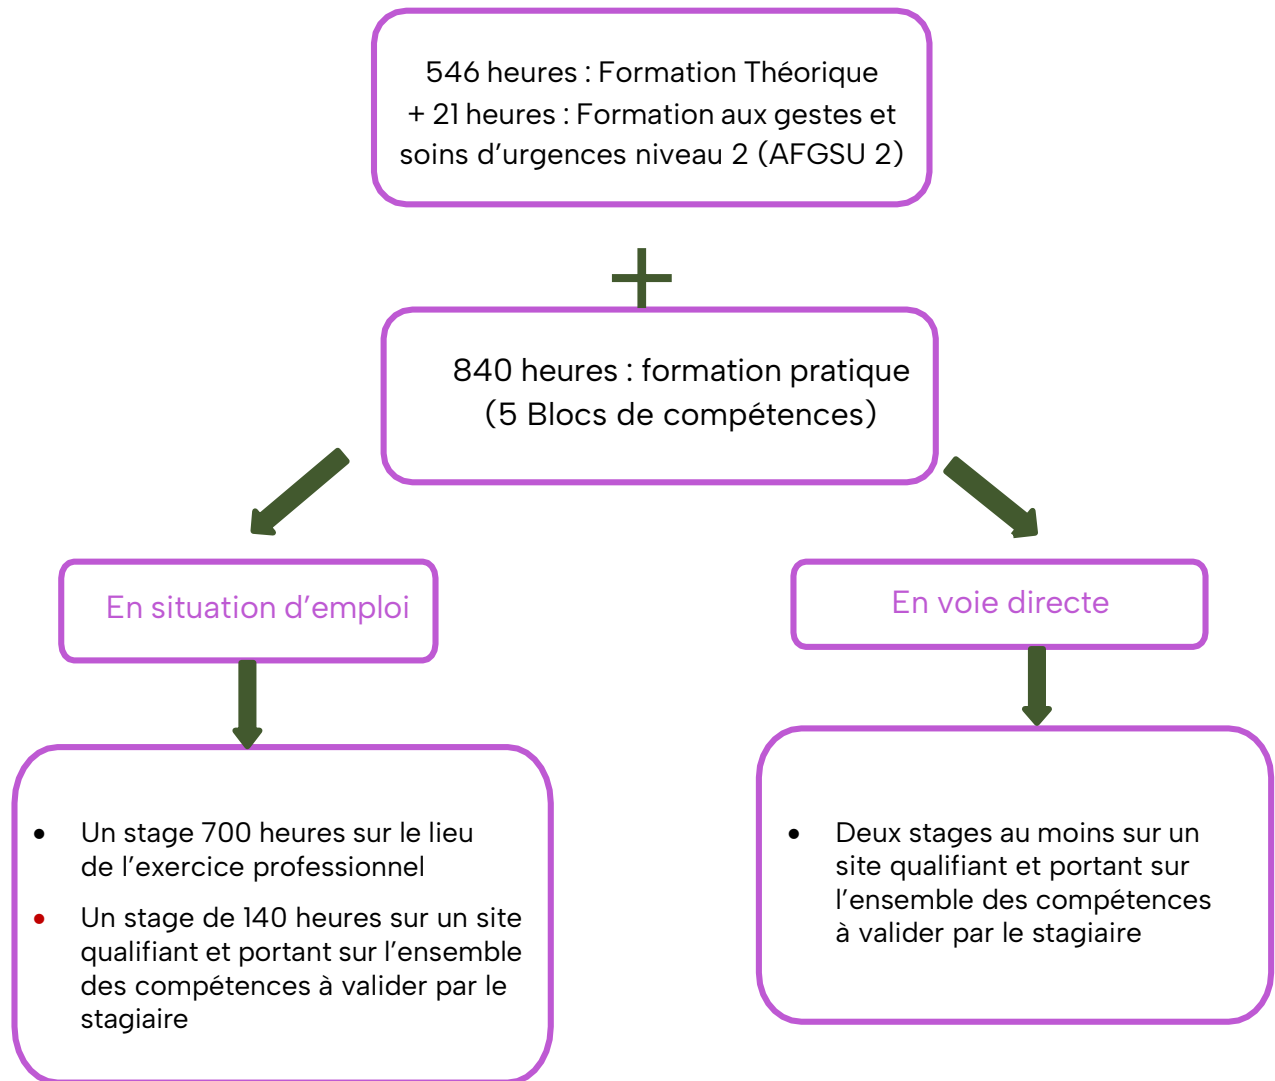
546 heures : Formation Théorique
+ 21 heures : Formation aux gestes et soins d’urgences niveau 2 (AFGSU 2)

+

840 heures : formation pratique
(5 Blocs de compétences)

En situation d’emploi

- Un stage 700 heures sur le lieu de l’exercice professionnel
- Un stage de 140 heures sur un site qualifiant et portant sur l’ensemble des compétences à valider par le stagiaire

En voie directe

- Deux stages au moins sur un site qualifiant et portant sur l’ensemble des compétences à valider par le stagiaire